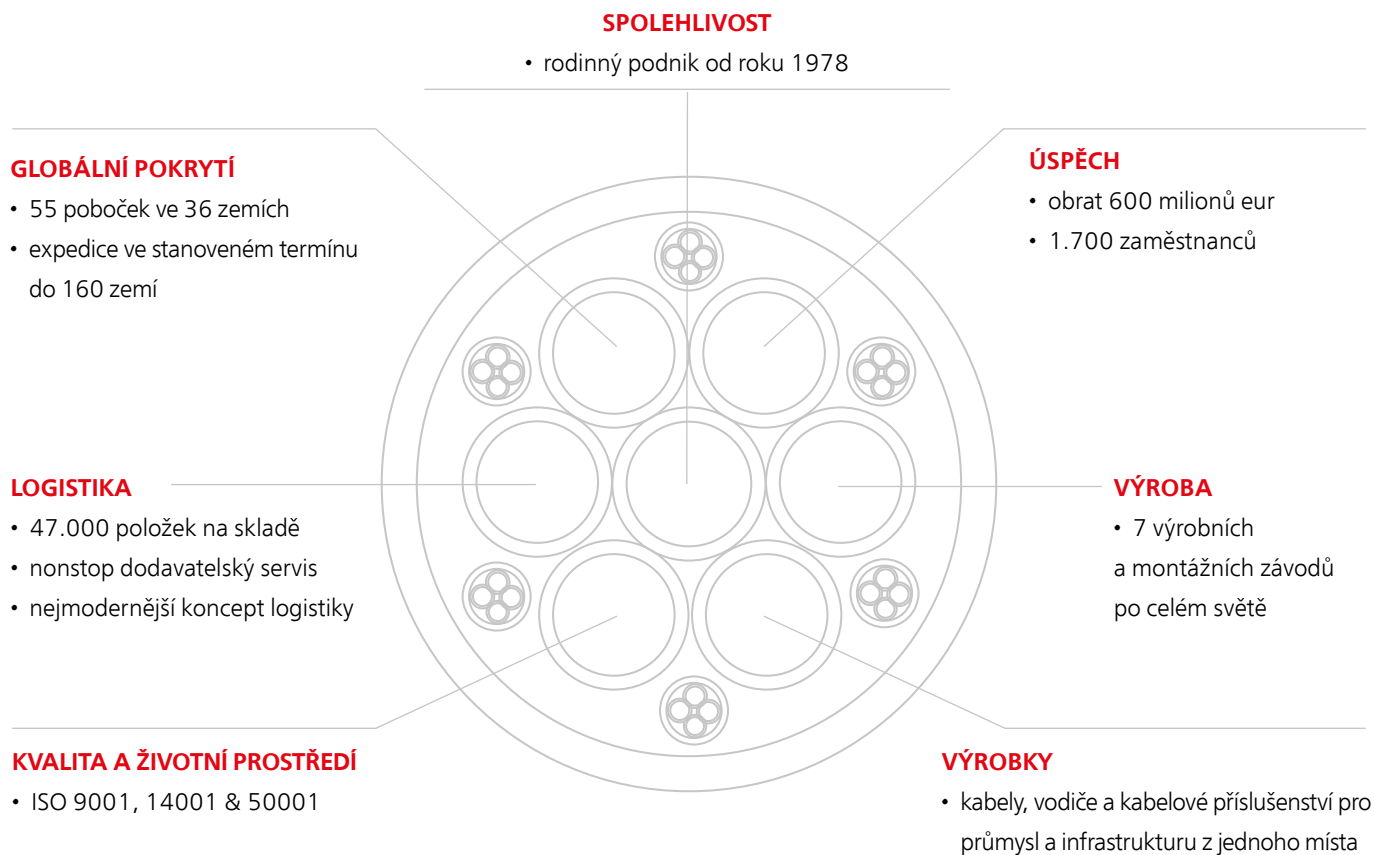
SPOLEHLIVOST
• rodinný podnik od roku 1978

GLOBÁLNÍ POKRYTÍ
• 55 poboček ve 36 zemích
• expedice ve stanoveném termínu do 160 zemí

ÚSPĚCH
• obrat 600 milionů eur
• 1.700 zaměstnanců

LOGISTIKA
• 47.000 položek na skladě
• nonstop dodavatelský servis
• nejmodernější koncept logistiky

VÝROBA
• 7 výrobních a montážních závodů po celém světě

KVALITA A ŽIVOTNÍ PROSTŘEDÍ
• ISO 9001, 14001 & 50001

VÝROBKY
• kabely, vodiče a kabelové příslušenství pro průmysl a infrastrukturu z jednoho místa